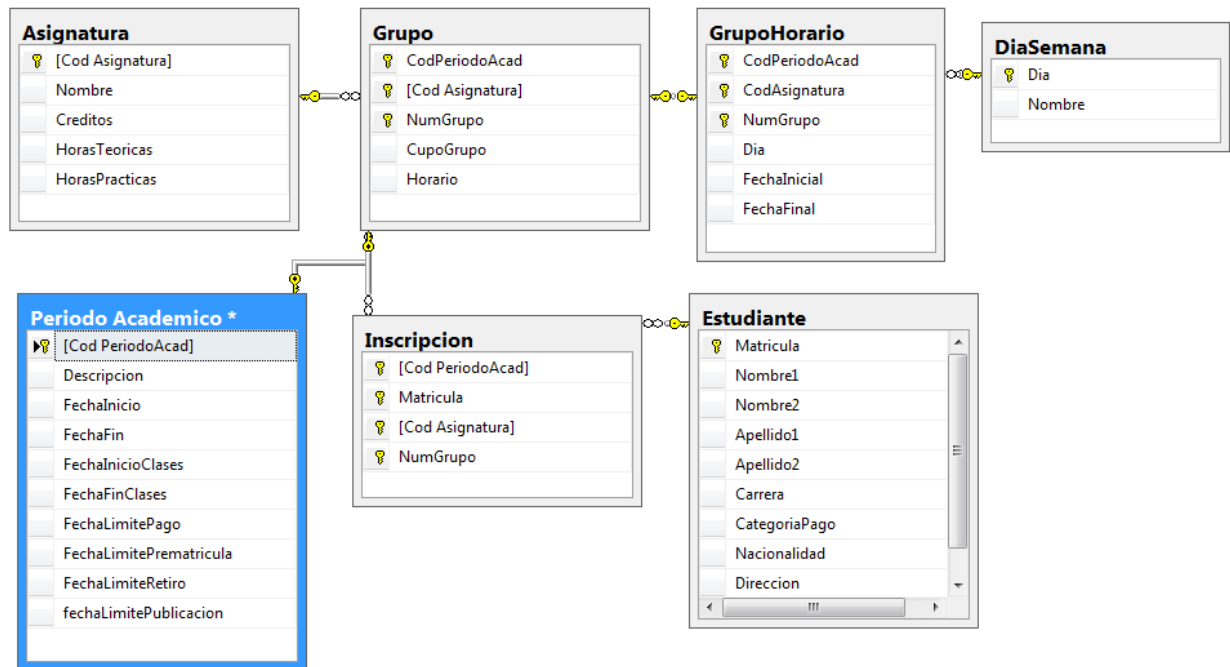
Asignatura
[Cod Asignatura]
Nombre
Creditos
HorasTeoricas
HorasPracticas

Grupo
CodPeriodoAcad
[Cod Asignatura]
NumGrupo
CupoGrupo
Horario

GrupoHorario
CodPeriodoAcad
CodAsignatura
NumGrupo
Dia
FechaInicial
FechaFinal

DiaSemana
Dia
Nombre

Periodo Academico *
[Cod PeriodoAcad]
Descripcion
FechaInicio
FechaFin
FechaInicioClases
FechaFinClases
FechaLimitePago
FechaLimitePrematricula
FechaLimiteRetiro
fechaLimitePublicacion

Inscripcion
[Cod PeriodoAcad]
Matricula
[Cod Asignatura]
NumGrupo

Estudiante
Matricula
Nombre1
Nombre2
Apellido1
Apellido2
Carrera
CategoriaPago
Nacionalidad
Direccion